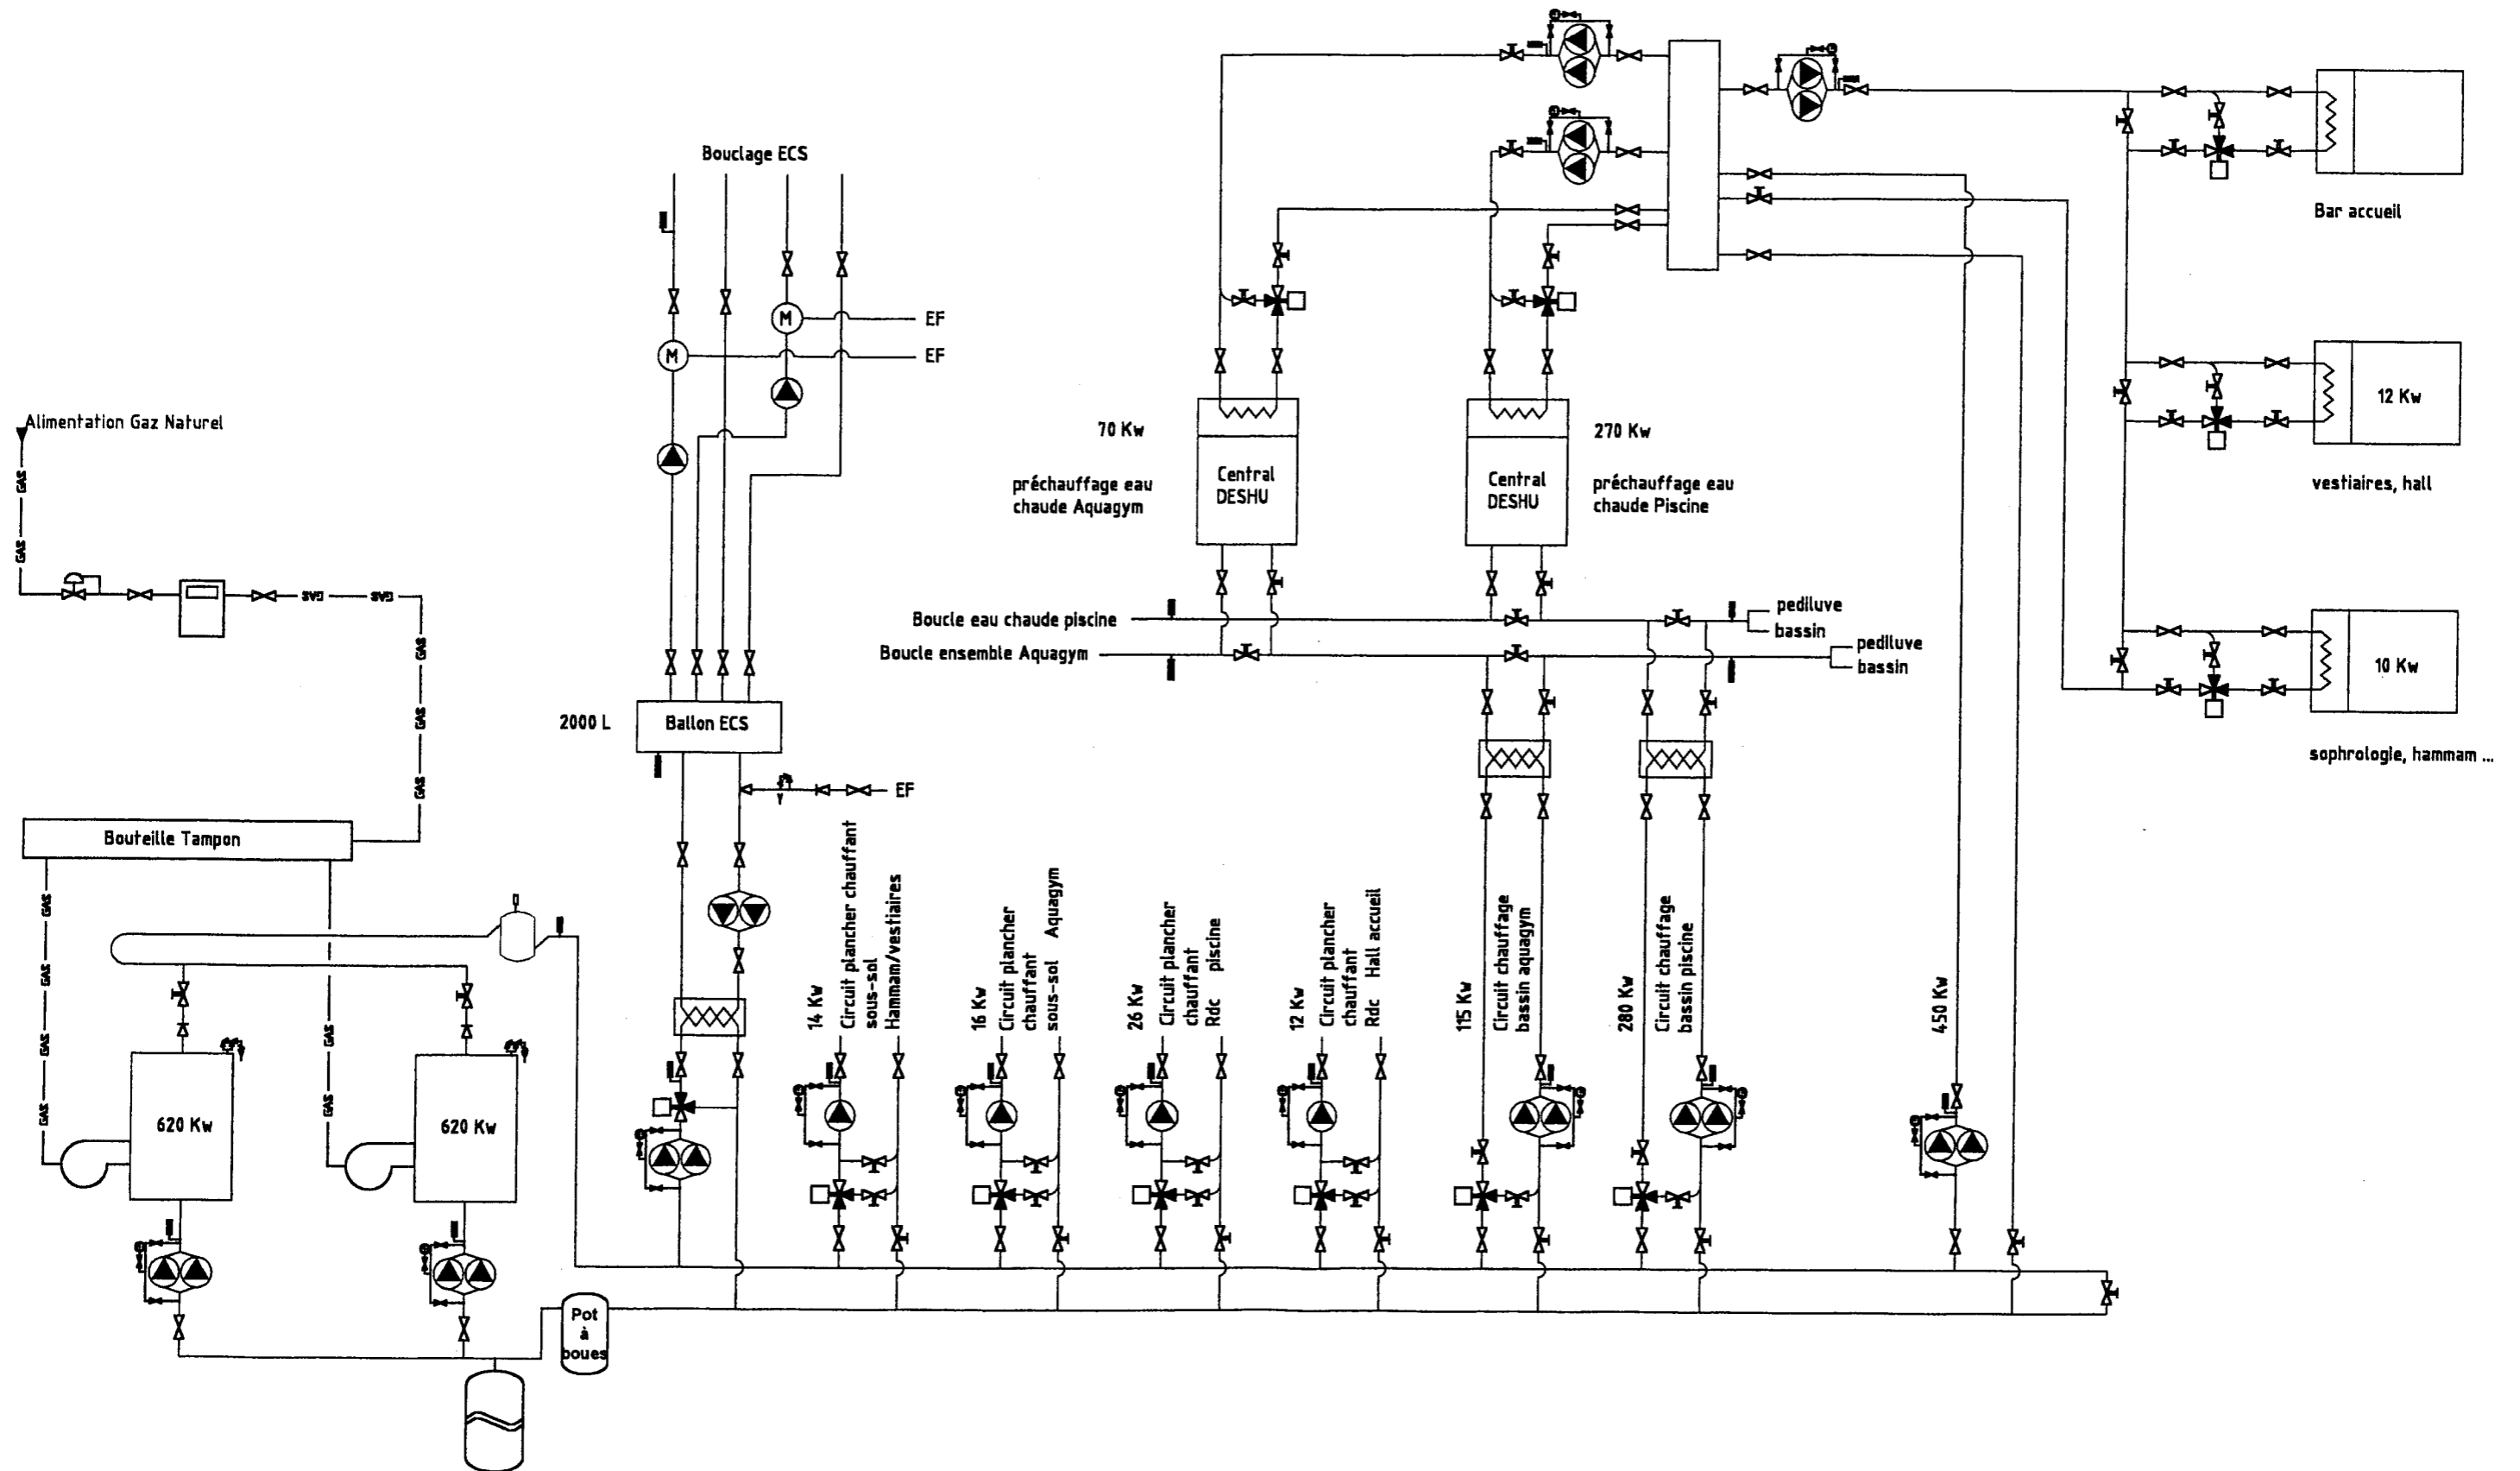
Bouclage ECS

EF
EF

Alimentation Gaz Naturel

GAS
GAS
GAS
GAS
GAS
GAS
GAS

2000 L
Ballon ECS

EF

Bouteille Tampon

GAS
GAS
GAS
GAS

620 Kw
620 Kw

Pot à boues

70 Kw
préchauffage eau chaude Aquagym
Central DESHU

270 Kw
Central DESHU
préchauffage eau chaude Piscine

Boucle eau chaude piscine
Boucle ensemble Aquagym
pediluve
bassin
pediluve
bassin

Bar accueil
12 Kw
vestiaires, hall
10 Kw
sophrologie, hammam ...

14 Kw Circuit plancher chauffant sous-sol Hammam/vestiaires
16 Kw Circuit plancher chauffant sous-sol Aquagym
26 Kw Circuit plancher chauffant Rdc piscine
12 Kw Circuit plancher chauffant Rdc Hall accueil
115 Kw Circuit chauffage bassin aquagym
280 Kw Circuit chauffage bassin piscine
450 Kw